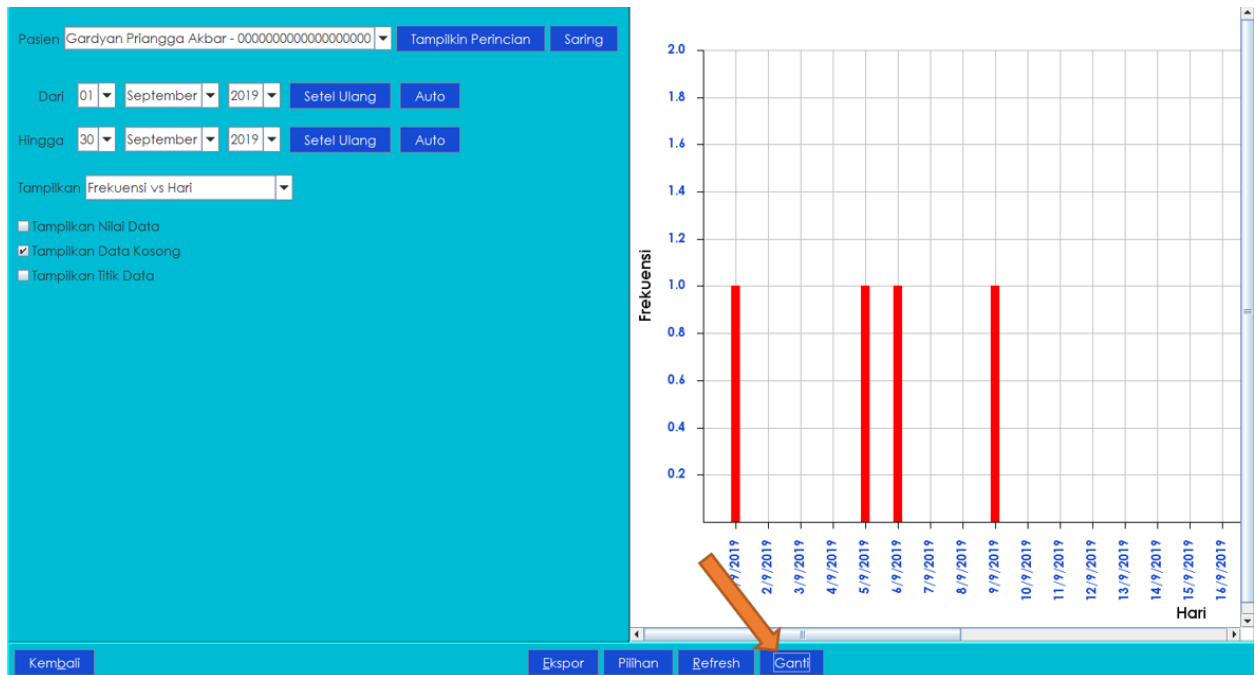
Pasien Gardyan Priangga Akbar - 0000000000000000000 Tampilkin Perincian Saring

Dari 01 September 2019 Setel Ulang Auto

Hingga 30 September 2019 Setel Ulang Auto

Tampilkan Frekuensi vs Hari

Tampilkan Nilai Data
Tampilkan Data Kosong
Tampilkan Titik Data

2.0
1.8
1.6
1.4
1.2
1.0
0.8
0.6
0.4
0.2

Frekuensi

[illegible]/9/2019
2/9/2019
3/9/2019
4/9/2019
5/9/2019
6/9/2019
7/9/2019
8/9/2019
9/9/2019
10/9/2019
11/9/2019
12/9/2019
13/9/2019
14/9/2019
15/9/2019
16/9/2019

Hari

Kembali Ekspor Pilihan Refresh Ganti